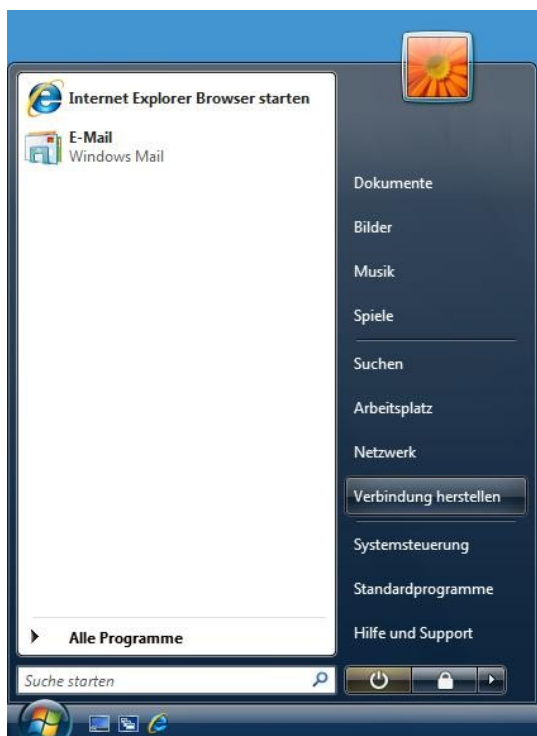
Internet Explorer Browser starten

E-Mail
Windows Mail

Alle Programme

Suche starten

Dokumente
Bilder
Musik
Spiele
Suchen
Arbeitsplatz
Netzwerk
Verbindung herstellen
Systemsteuerung
Standardprogramme
Hilfe und Support